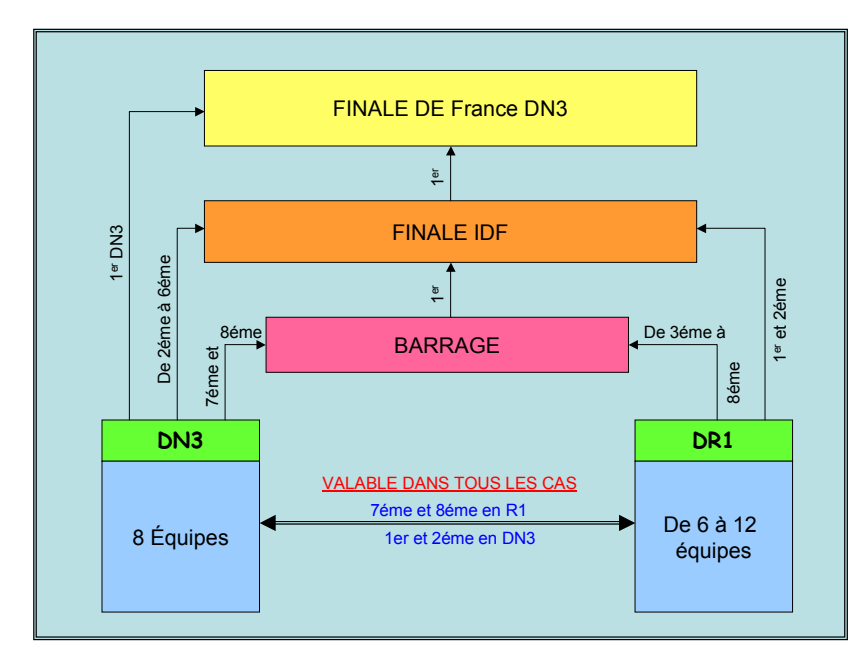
FINALE DE France DN3

1er

FINALE IDF

1er

BARRAGE

1er DN3

De 2éme à 6éme

7éme et 8éme

De 3éme à 8éme

1er et 2éme

DN3

8 Équipes

DR1

De 6 à 12 équipes

VALABLE DANS TOUS LES CAS

7éme et 8éme en R1

1er et 2éme en DN3